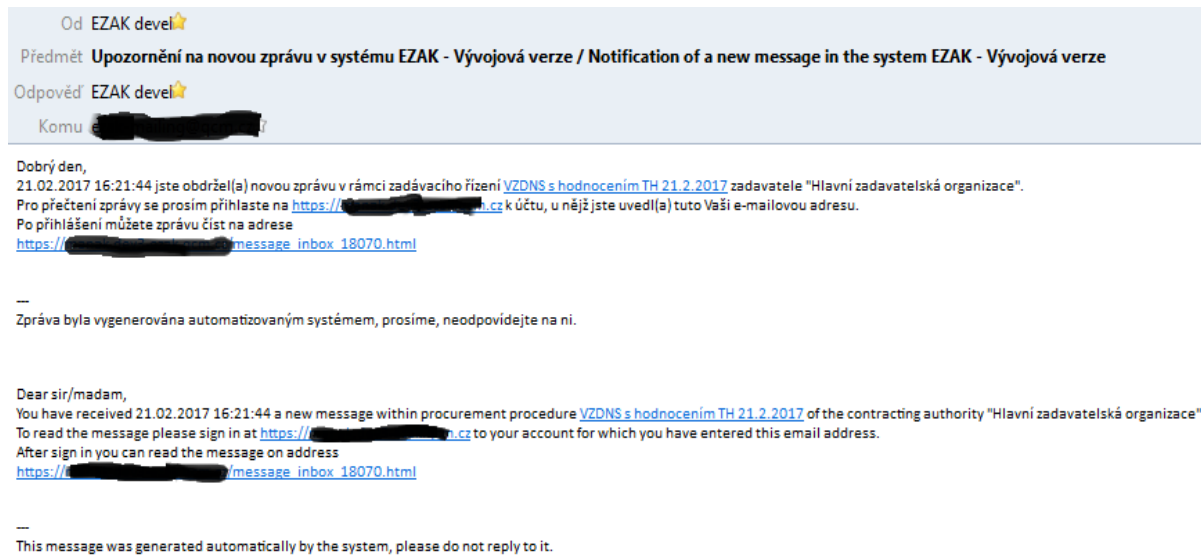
Od EZAK devel

Předmět **Upozornění na novou zprávu v systému EZAK - Vývojová verze / Notification of a new message in the system EZAK - Vývojová verze**

Odpověď EZAK devel

Komu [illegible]

Dobrý den,
21.02.2017 16:21:44 jste obdržel(a) novou zprávu v rámci zadávacího řízení VZDNS s hodnocením TH 21.2.2017 zadavatele "Hlavní zadavatelská organizace".
Pro přečtení zprávy se prosím přihlaste na https://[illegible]n.cz k účtu, u nějž jste uvedl(a) tuto Vaši e-mailovou adresu.
Po přihlášení můžete zprávu číst na adrese
https://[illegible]/message_inbox_18070.html

---
Zpráva byla vygenerována automatizovaným systémem, prosíme, neodpovídejte na ni.

Dear sir/madam,
You have received 21.02.2017 16:21:44 a new message within procurement procedure VZDNS s hodnocením TH 21.2.2017 of the contracting authority "Hlavní zadavatelská organizace"
To read the message please sign in at https://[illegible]n.cz to your account for which you have entered this email address.
After sign in you can read the message on address
https://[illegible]/message_inbox_18070.html

---
This message was generated automatically by the system, please do not reply to it.